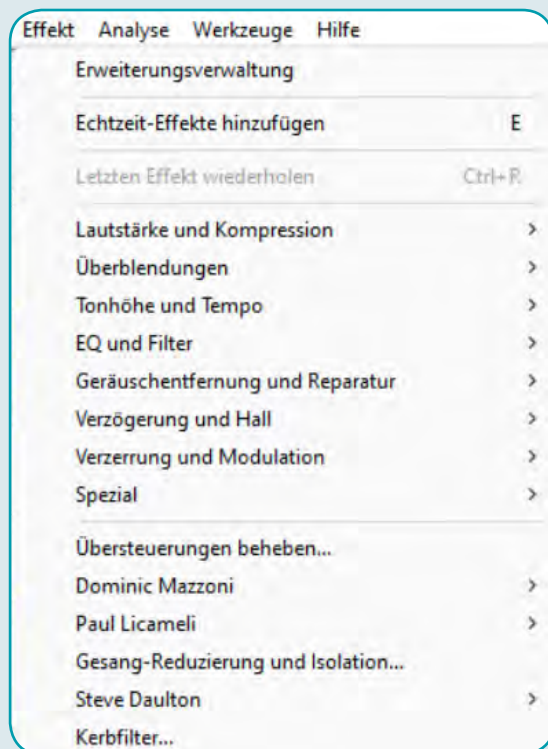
Effekt Analyse Werkzeuge Hilfe

Erweiterungsverwaltung

Echtzeit-Effekte hinzufügen E

Letzten Effekt wiederholen Ctrl+R

Lautstärke und Kompression >
Überblendungen >
Tonhöhe und Tempo >
EQ und Filter >
Geräuschentfernung und Reparatur >
Verzögerung und Hall >
Verzerrung und Modulation >
Spezial >

Übersteuerungen beheben...
Dominic Mazzoni >
Paul Licameli >
Gesang-Reduzierung und Isolation...
Steve Daulton >
Kerbfilter...